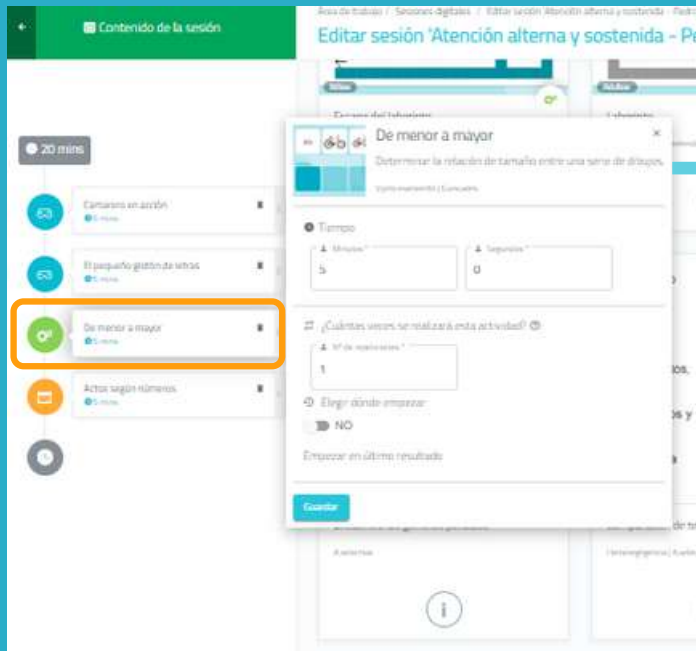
Contenido de la sesión

Área de trabajo / Sesiones digitales / Editar sesión 'Atención alterna y sostenida - Pe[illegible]

Editar sesión 'Atención alterna y sostenida - Pe

20 mins

Camarero en acción
5 mins

El pequeño glotón de letras
5 mins

De menor a mayor
5 mins

Actos según números
5 mins

Escape del laberinto

Laberinto

De menor a mayor

Determinar la relación de tamaño entre una serie de dibujos.

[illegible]

Tiempo

Minutos *
5

Segundos *
0

¿Cuántas veces se realizará esta actividad?

Nº de repeticiones *
1

Elegir dónde empezar

NO

Empezar en último resultado

Guardar

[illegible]

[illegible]

i